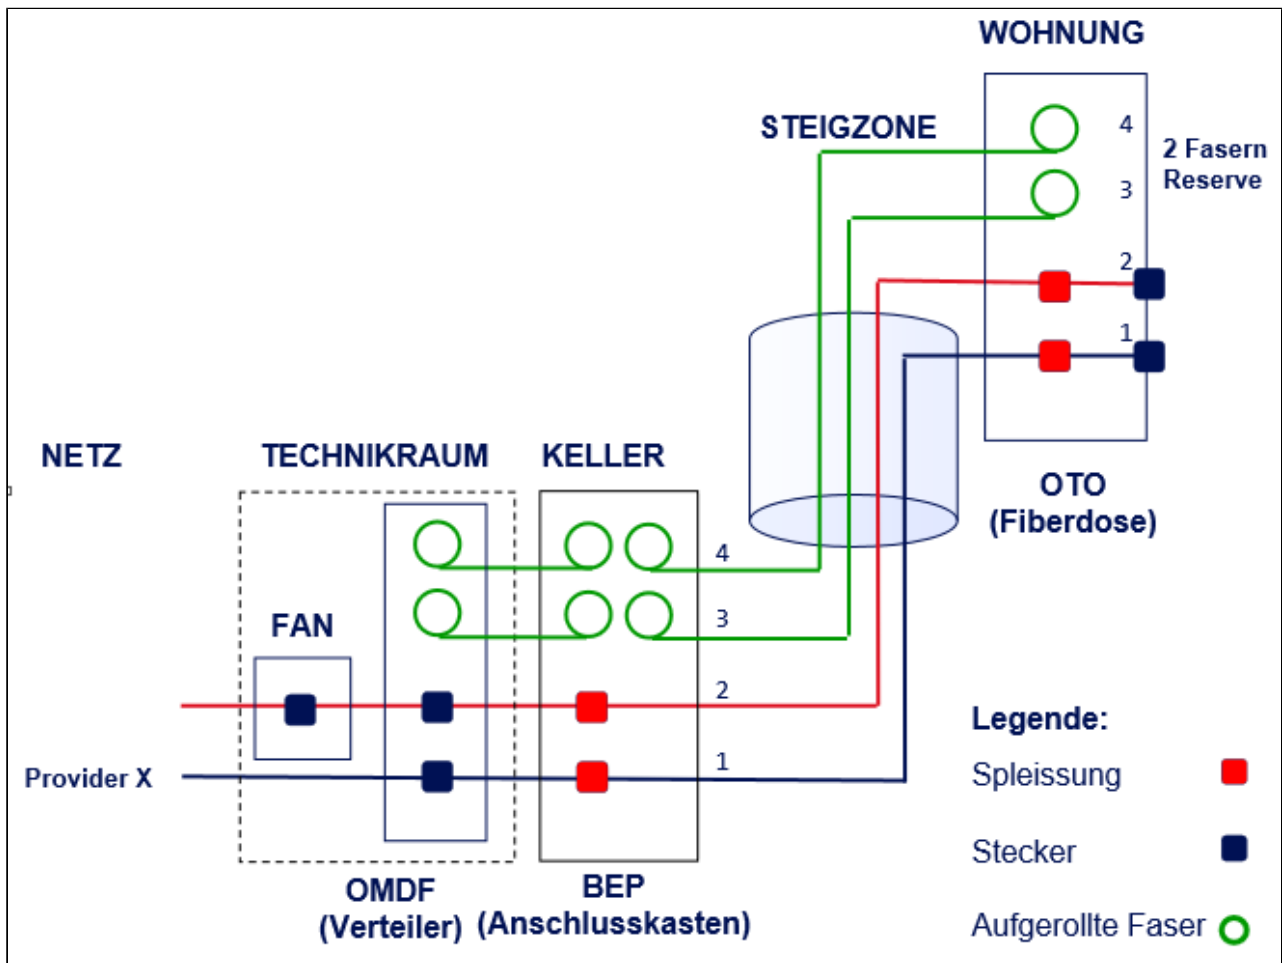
WOHNUNG

STEIGZONE

4

3

2 Fasern Reserve

2

1

NETZ

TECHNIKRAUM

KELLER

OTO (Fiberdose)

FAN

4

3

2

1

Provider X

Legende:

Spleissung

Stecker

Aufgerollte Faser

OMDF (Verteiler)

BEP (Anschlusskasten)